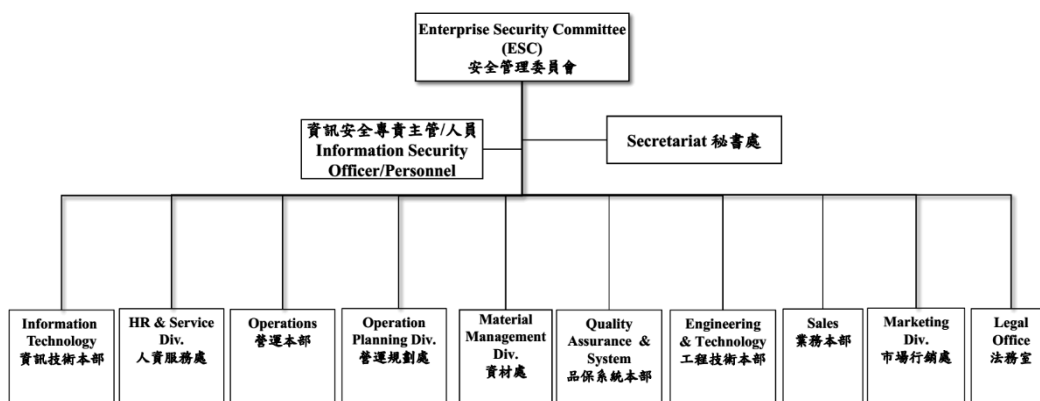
Enterprise Security Committee (ESC)
安全管理委員會

資訊安全專責主管/人員
Information Security Officer/Personnel

Secretariat 秘書處

Information Technology
資訊技術本部

HR & Service Div.
人資服務處

Operations
營運本部

Operation Planning Div.
營運規劃處

Material Management Div.
資材處

Quality Assurance & System
品保系統本部

Engineering & Technology
工程技術本部

Sales
業務本部

Marketing Div.
市場行銷處

Legal Office
法務室